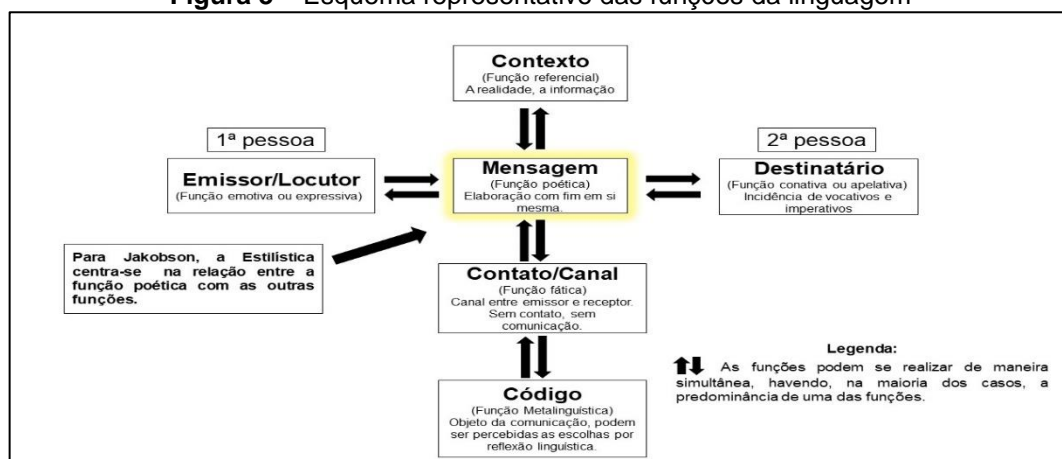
Figura 5 – Esquema representativo das funções da linguagem

Contexto
(Função referencial)
A realidade, a informação

1ª pessoa

Emissor/Locutor
(Função emotiva ou expressiva)

Mensagem
(Função poética)
Elaboração com fim em si mesma.

2ª pessoa

Destinatário
(Função conativa ou apelativa)
Incidência de vocativos e imperativos

Para Jakobson, a Estilística centra-se na relação entre a função poética com as outras funções.

Contato/Canal
(Função fática)
Canal entre emissor e receptor. Sem contato, sem comunicação.

Legenda:
As funções podem se realizar de maneira simultânea, havendo, na maioria dos casos, a predominância de uma das funções.

Código
(Função Metalinguística)
Objeto da comunicação, podem ser percebidas as escolhas por reflexão linguística.